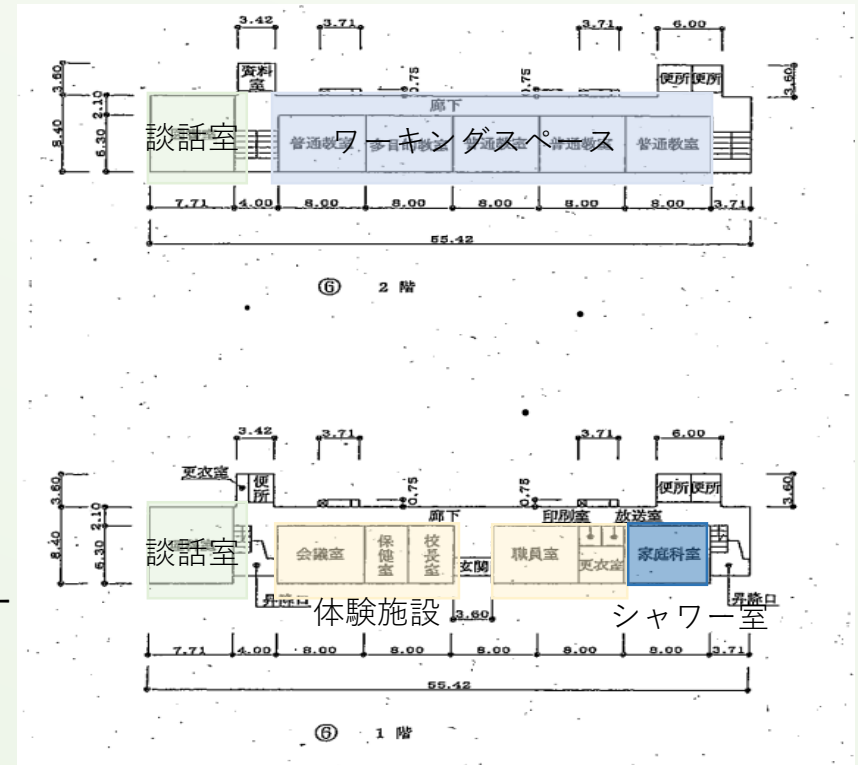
3.42
3.71
3.71
6.00
3.60
2.10
8.40
6.30
資料室
0.75
0.75
便所
便所
3.60
廊下
談話室
ワーキングスペース
普通教室
多目的教室
普通教室
普通教室
普通教室
7.71
4.00
8.00
8.00
8.00
8.00
8.00
3.71
55.42
⑥ 2 階

3.42
3.71
3.71
6.00
更衣室
便所
3.60
2.10
8.40
6.30
0.75
0.75
便所
便所
3.60
廊下
印刷室
放送室
談話室
会議室
保健室
校長室
玄関
職員室
更衣室
家庭科室
昇降口
体験施設
3.60
シャワー室
昇降口
7.71
4.00
8.00
8.00
8.00
8.00
8.00
3.71
55.42
⑥ 1 階